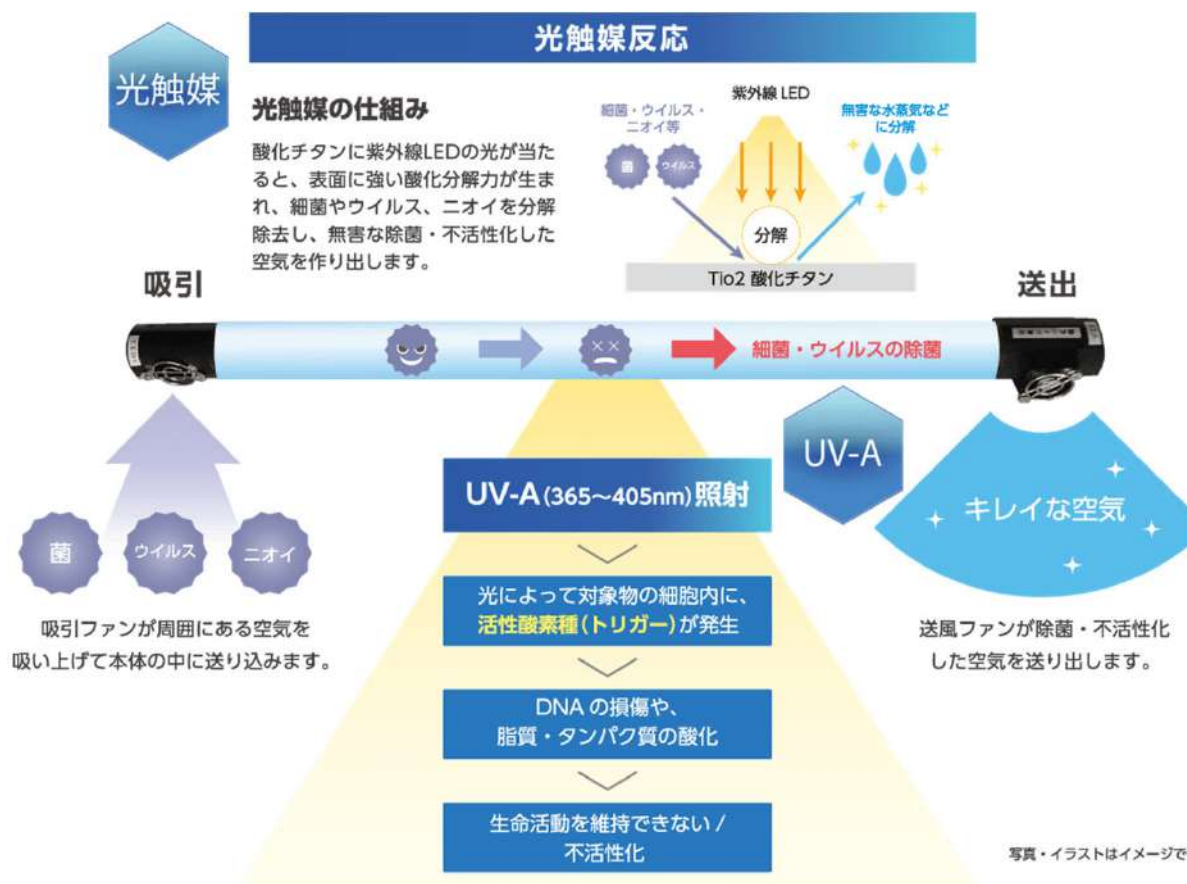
光触媒反応

光触媒

光触媒の仕組み

酸化チタンに紫外線LEDの光が当たると、表面に強い酸化分解力が生まれ、細菌やウイルス、ニオイを分解除去し、無害な除菌・不活性化した空気を作り出します。

細菌・ウイルス・ニオイ等

菌

ウイルス

紫外線 LED

無害な水蒸気などに分解

分解

Tio2 酸化チタン

吸引

送出

細菌・ウイルスの除菌

UV-A

キレイな空気

菌

ウイルス

ニオイ

UV-A(365~405nm)照射

光によって対象物の細胞内に、活性酸素種(トリガー)が発生

DNA の損傷や、脂質・タンパク質の酸化

生命活動を維持できない / 不活性化

吸引ファンが周囲にある空気を吸い上げて本体の中に送り込みます。

送風ファンが除菌・不活性化した空気を送り出します。

写真・イラストはイメージで